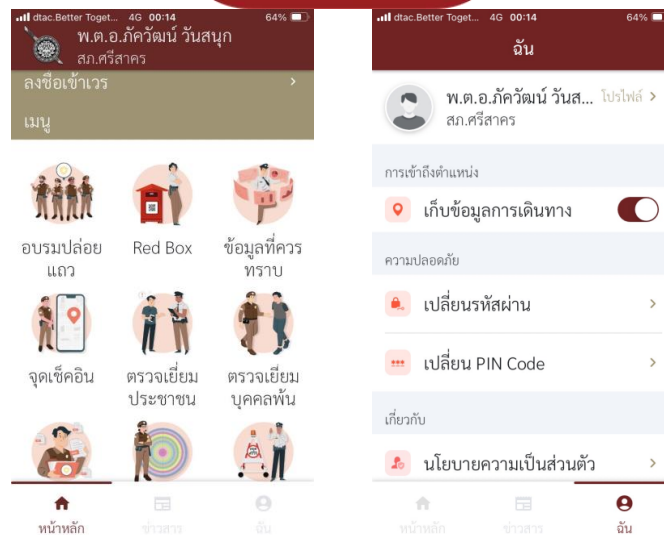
dtac.Better Toget... 4G 00:14 64%

พ.ต.อ.ภัควัฒน์ วันสนุก
สภ.ศรีสาคร

ลงชื่อเข้าเวร >

เมนู

อบรมปล่อยแถว

Red Box

ข้อมูลที่ควรทราบ

จุดเช็คอิน

ตรวจเยี่ยมประชาชน

ตรวจเยี่ยมบุคคลพ้น

หน้าหลัก
ข่าวสาร
ฉัน

dtac.Better Toget... 4G 00:14 64%

ฉัน

พ.ต.อ.ภัควัฒน์ วันส... โปรไฟล์ >
สภ.ศรีสาคร

การเข้าถึงตำแหน่ง

เก็บข้อมูลการเดินทาง

ความปลอดภัย

เปลี่ยนรหัสผ่าน >

เปลี่ยน PIN Code >

เกี่ยวกับ

นโยบายความเป็นส่วนตัว >

หน้าหลัก
ข่าวสาร
ฉัน